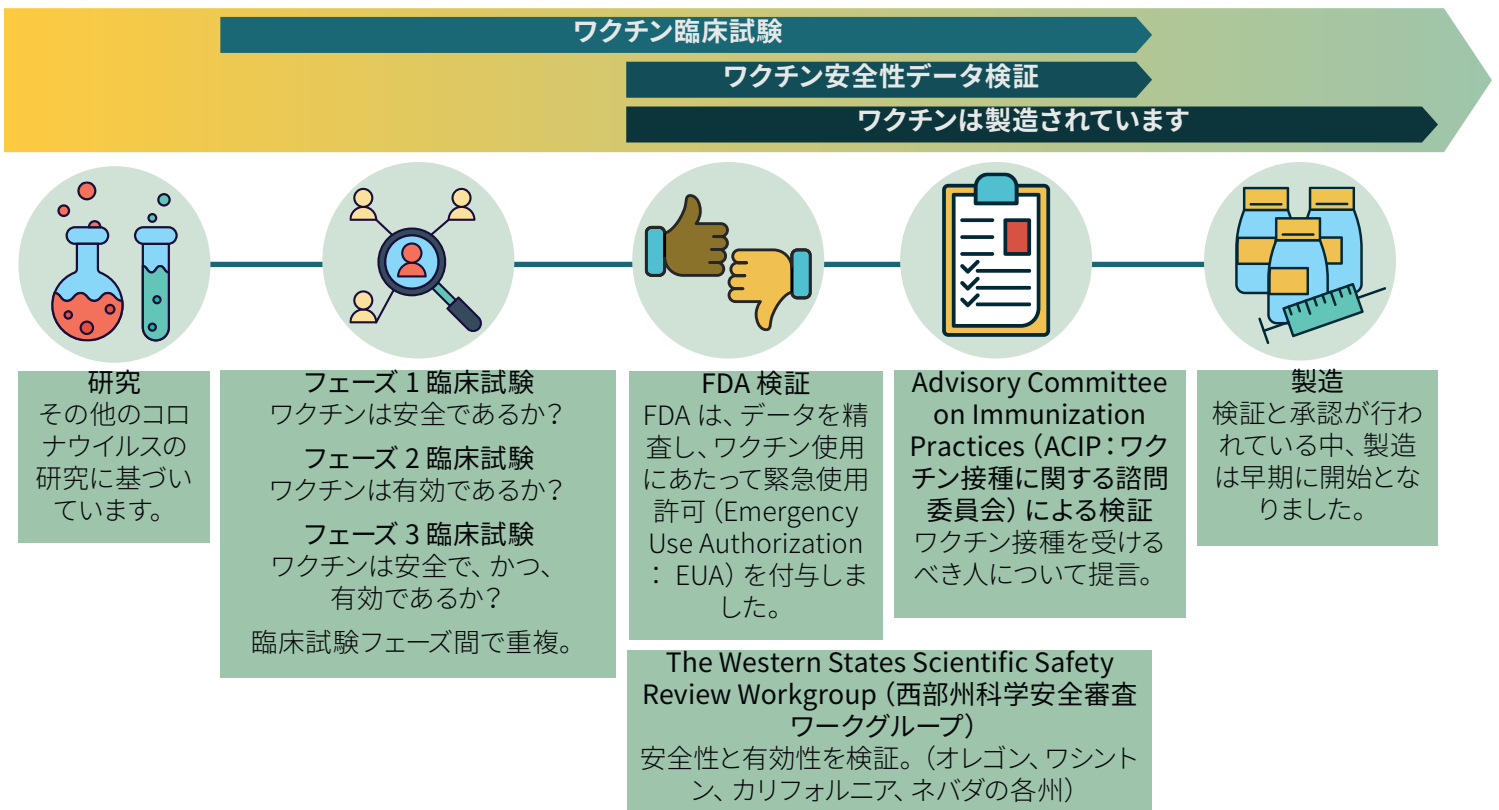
ワクチン臨床試験

ワクチン安全性データ検証

ワクチンは製造されています

研究
その他のコロナウイルスの研究に基づいています。

フェーズ 1 臨床試験
ワクチンは安全であるか？

フェーズ 2 臨床試験
ワクチンは有効であるか？

フェーズ 3 臨床試験
ワクチンは安全で、かつ、有効であるか？

臨床試験フェーズ間で重複。

FDA 検証
FDA は、データを精査し、ワクチン使用にあたって緊急使用許可（Emergency Use Authorization：EUA）を付与しました。

Advisory Committee on Immunization Practices（ACIP：ワクチン接種に関する諮問委員会）による検証
ワクチン接種を受けるべき人について提言。

製造
検証と承認が行われている中、製造は早期に開始となりました。

The Western States Scientific Safety Review Workgroup（西部州科学安全審査ワークグループ）
安全性と有効性を検証。（オレゴン、ワシントン、カリフォルニア、ネバダの各州）